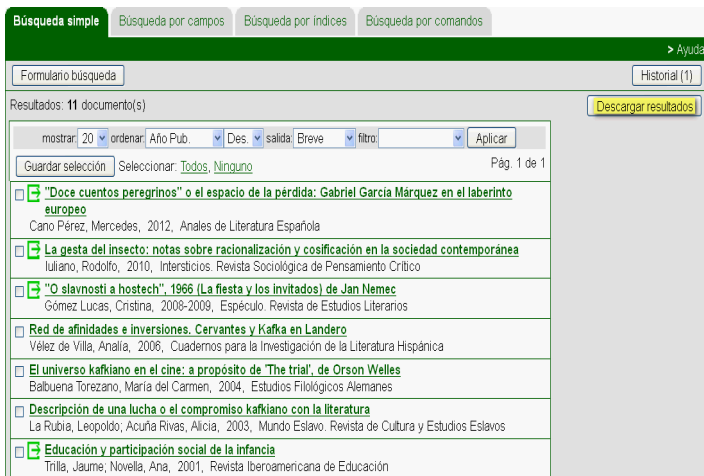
Búsqueda simple | Búsqueda por campos | Búsqueda por índices | Búsqueda por comandos

> Ayuda

Formulario búsqueda

Historial (1)

Resultados: **11** documento(s)

Descargar resultados

mostrar: 20 ordenar: Año Pub. Des. salida: Breve filtro: Aplicar

Guardar selección Seleccionar: Todos, Ninguno

Pág. 1 de 1

"Doce cuentos peregrinos" o el espacio de la pérdida: Gabriel García Márquez en el laberinto europeo
Cano Pérez, Mercedes, 2012, Anales de Literatura Española

La gesta del insecto: notas sobre racionalización y cosificación en la sociedad contemporánea
Iuliano, Rodolfo, 2010, Intersticios. Revista Sociológica de Pensamiento Crítico

"O slavnosti a hostech", 1966 (La fiesta y los invitados) de Jan Nemec
Gómez Lucas, Cristina, 2008-2009, Espéculo. Revista de Estudios Literarios

Red de afinidades e inversiones. Cervantes y Kafka en Landero
Vélez de Villa, Analía, 2006, Cuadernos para la Investigación de la Literatura Hispánica

El universo kafkiano en el cine: a propósito de 'The trial', de Orson Welles
Balbuena Torezano, María del Carmen, 2004, Estudios Filológicos Alemanes

Descripción de una lucha o el compromiso kafkiano con la literatura
La Rubia, Leopoldo; Acuña Rivas, Alicia, 2003, Mundo Eslavo. Revista de Cultura y Estudios Eslavos

Educación y participación social de la infancia
Trilla, Jaume; Novella, Ana, 2001, Revista Iberoamericana de Educación